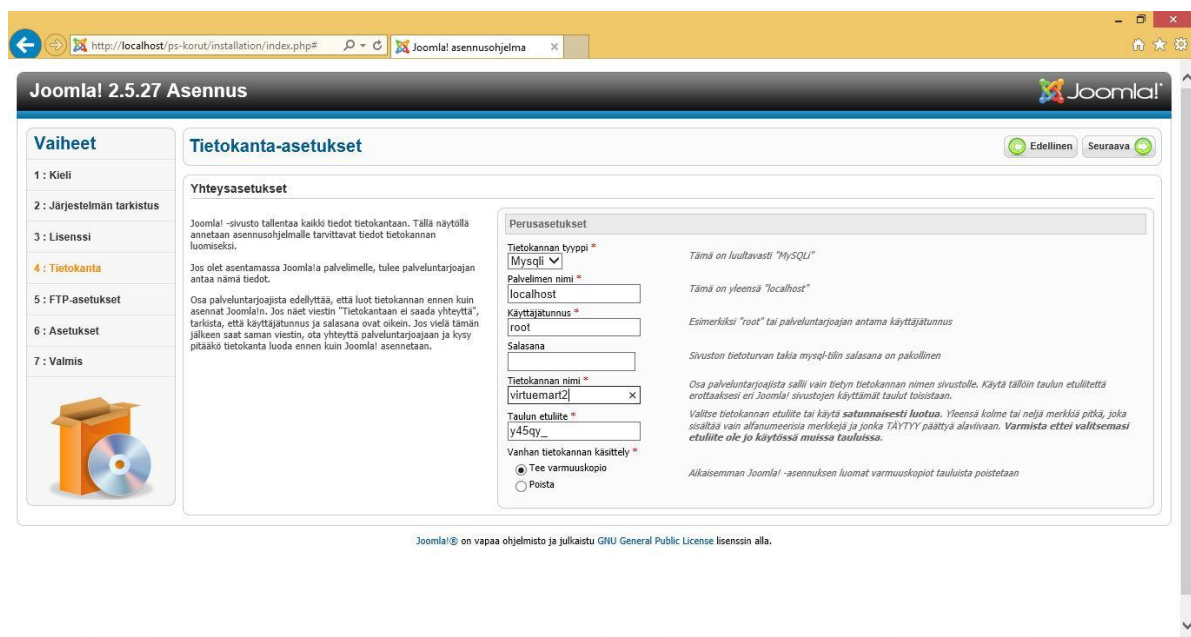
http://localhost/ps-korut/installation/index.php#
Joomla! asennusohjelma

Joomla! 2.5.27 Asennus
Joomla!

Vaiheet
1 : Kieli
2 : Järjestelmän tarkistus
3 : Lisenssi
4 : Tietokanta
5 : FTP-asetukset
6 : Asetukset
7 : Valmis

Tietokanta-asetukset
Edellinen
Seuraava

Yhteysasetukset

Joomla! -sivusto tallentaa kaikki tiedot tietokantaan. Tällä näytöllä annetaan asennusohjelmalle tarvittavat tiedot tietokannan luomiseksi.

Jos olet asentamassa Joomla!a palvelimelle, tulee palveluntarjoajan antaa nämä tiedot.

Osa palveluntarjoajista edellyttää, että luot tietokannan ennen kuin asennat Joomla!n. Jos näet viestin "Tietokantaan ei saada yhteyttä", tarkista, että käyttäjätunnus ja salasana ovat oikein. Jos vielä tämän jälkeen saat saman viestin, ota yhteyttä palveluntarjoajaan ja kysy pitääkö tietokanta luoda ennen kuin Joomla! asennetaan.

Perusasetukset

Tietokannan tyyppi *
Mysqli
Tämä on luultavasti "MySQLi"

Palvelimen nimi *
localhost
Tämä on yleensä "localhost"

Käyttäjätunnus *
root
Esimerkiksi "root" tai palveluntarjoajan antama käyttäjätunnus

Salasana
Sivuston tietoturvan takia mysql-tilin salasana on pakollinen

Tietokannan nimi *
virtuemart2
Osa palveluntarjoajista sallii vain tietyn tietokannan nimen sivustolle. Käytä tällöin taulun etuliitettä erottaaksesi eri Joomla! sivustojen käyttämät taulut toisistaan.

Taulun etuliite *
y45qy_
Valitse tietokannan etuliite tai käytä **satunnaisesti luotua**. Yleensä kolme tai neljä merkkiä pitkä, joka sisältää vain alfanumeerisia merkkejä ja jonka TÄYTYY päättyä alaviivaan. **Varmista ettei valitsemasi etuliite ole jo käytössä muissa tauluissa.**

Vanhan tietokannan käsittely *
Tee varmuuskopio
Poista
Aikaisemman Joomla! -asennuksen luomat varmuuskopiot tauluista poistetaan

Joomla!® on vapaa ohjelmisto ja julkaistu GNU General Public License lisenssin alla.